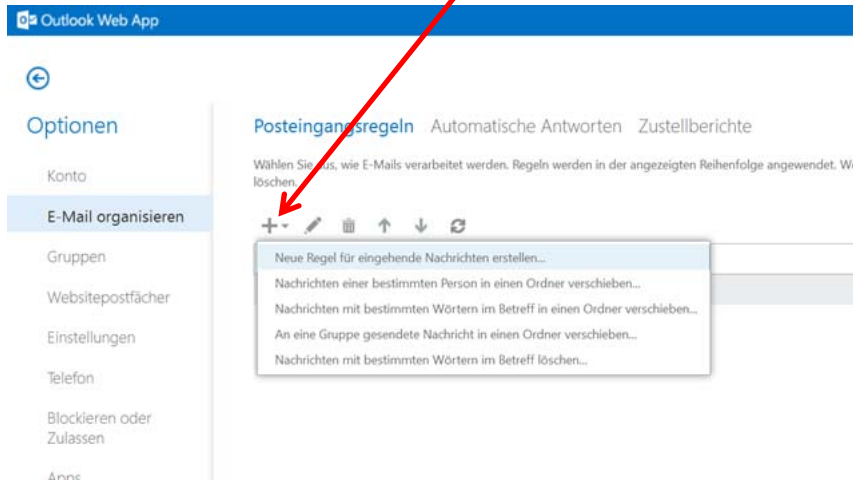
Outlook Web App

Optionen

Konto

E-Mail organisieren

Gruppen

Websitepostfächer

Einstellungen

Telefon

Blockieren oder Zulassen

Apps

Posteingangsregeln Automatische Antworten Zustellberichte

Wählen Sie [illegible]us, wie E-Mails verarbeitet werden. Regeln werden in der angezeigten Reihenfolge angewendet. W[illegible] löschen.

Neue Regel für eingehende Nachrichten erstellen...

Nachrichten einer bestimmten Person in einen Ordner verschieben...

Nachrichten mit bestimmten Wörtern im Betreff in einen Ordner verschieben...

An eine Gruppe gesendete Nachricht in einen Ordner verschieben...

Nachrichten mit bestimmten Wörtern im Betreff löschen...